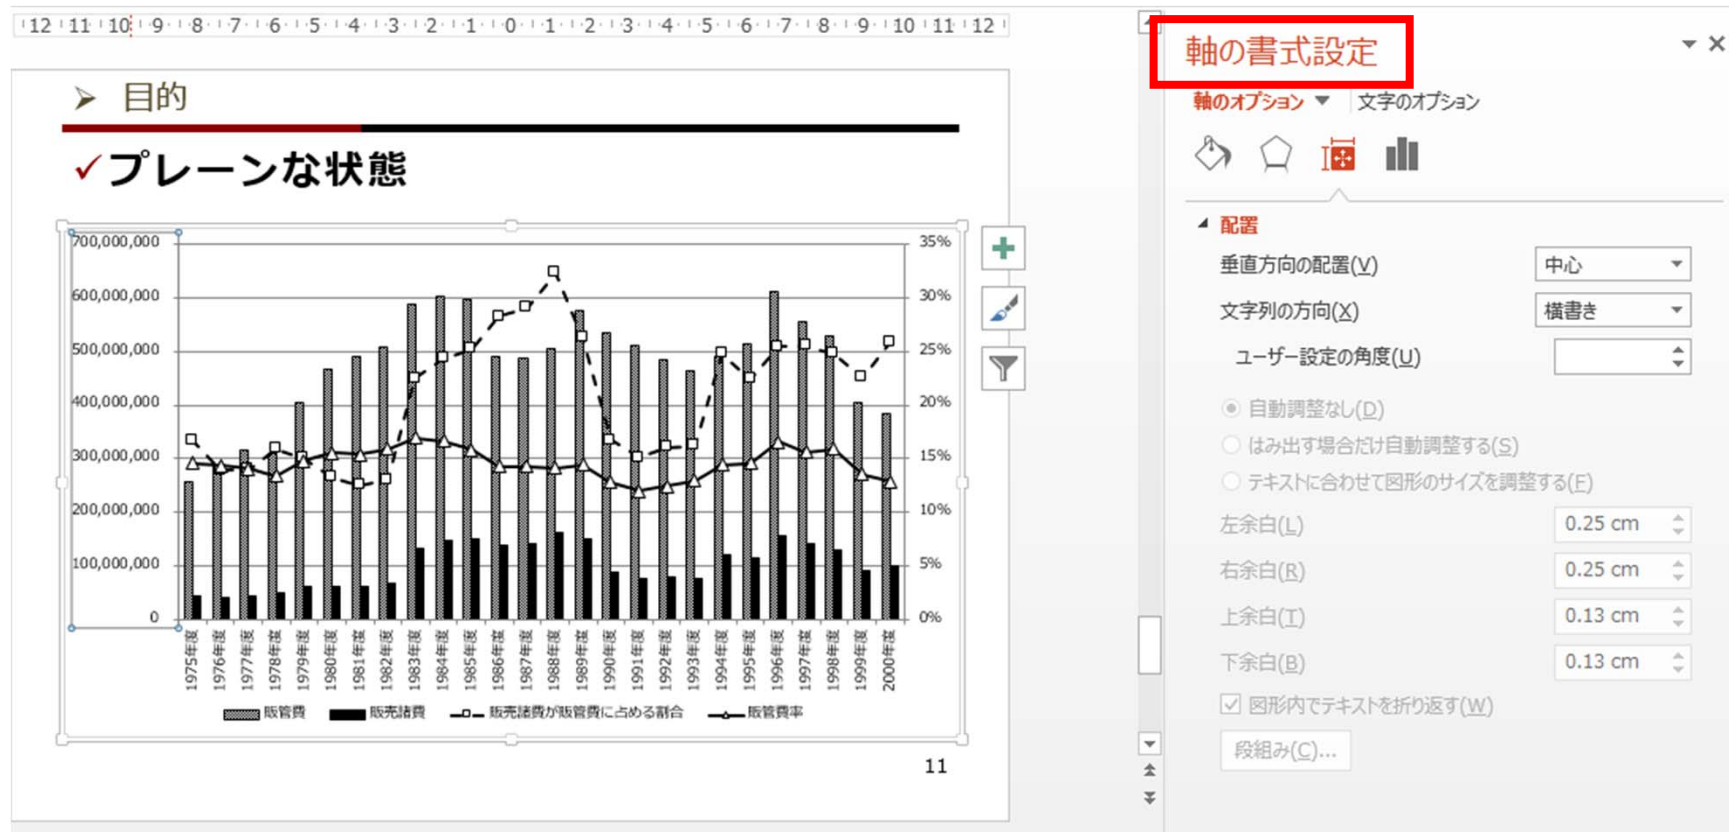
12 11 10 9 8 7 6 5 4 3 2 1 0 1 2 3 4 5 6 7 8 9 10 11 12

➢ 目的

✓プレーンな状態

700,000,000
600,000,000
500,000,000
400,000,000
300,000,000
200,000,000
100,000,000
0

35%
30%
25%
20%
15%
10%
5%
0%

1975年度 1976年度 1977年度 1978年度 1979年度 1980年度 1981年度 1982年度 1983年度 1984年度 1985年度 1986年度 1987年度 1988年度 1989年度 1990年度 1991年度 1992年度 1993年度 1994年度 1995年度 1996年度 1997年度 1998年度 1999年度 2000年度

販管費 販売諸費 販売諸費が販管費に占める割合 販管費率

11

軸の書式設定

軸のオプション ▼ 文字のオプション

▲ 配置

垂直方向の配置(V) 中心

文字列の方向(X) 横書き

ユーザー設定の角度(U)

自動調整なし(D)

はみ出す場合だけ自動調整する(S)

テキストに合わせて図形のサイズを調整する(F)

左余白(L) 0.25 cm

右余白(R) 0.25 cm

上余白(T) 0.13 cm

下余白(B) 0.13 cm

図形内でテキストを折り返す(W)

段組み(C)...